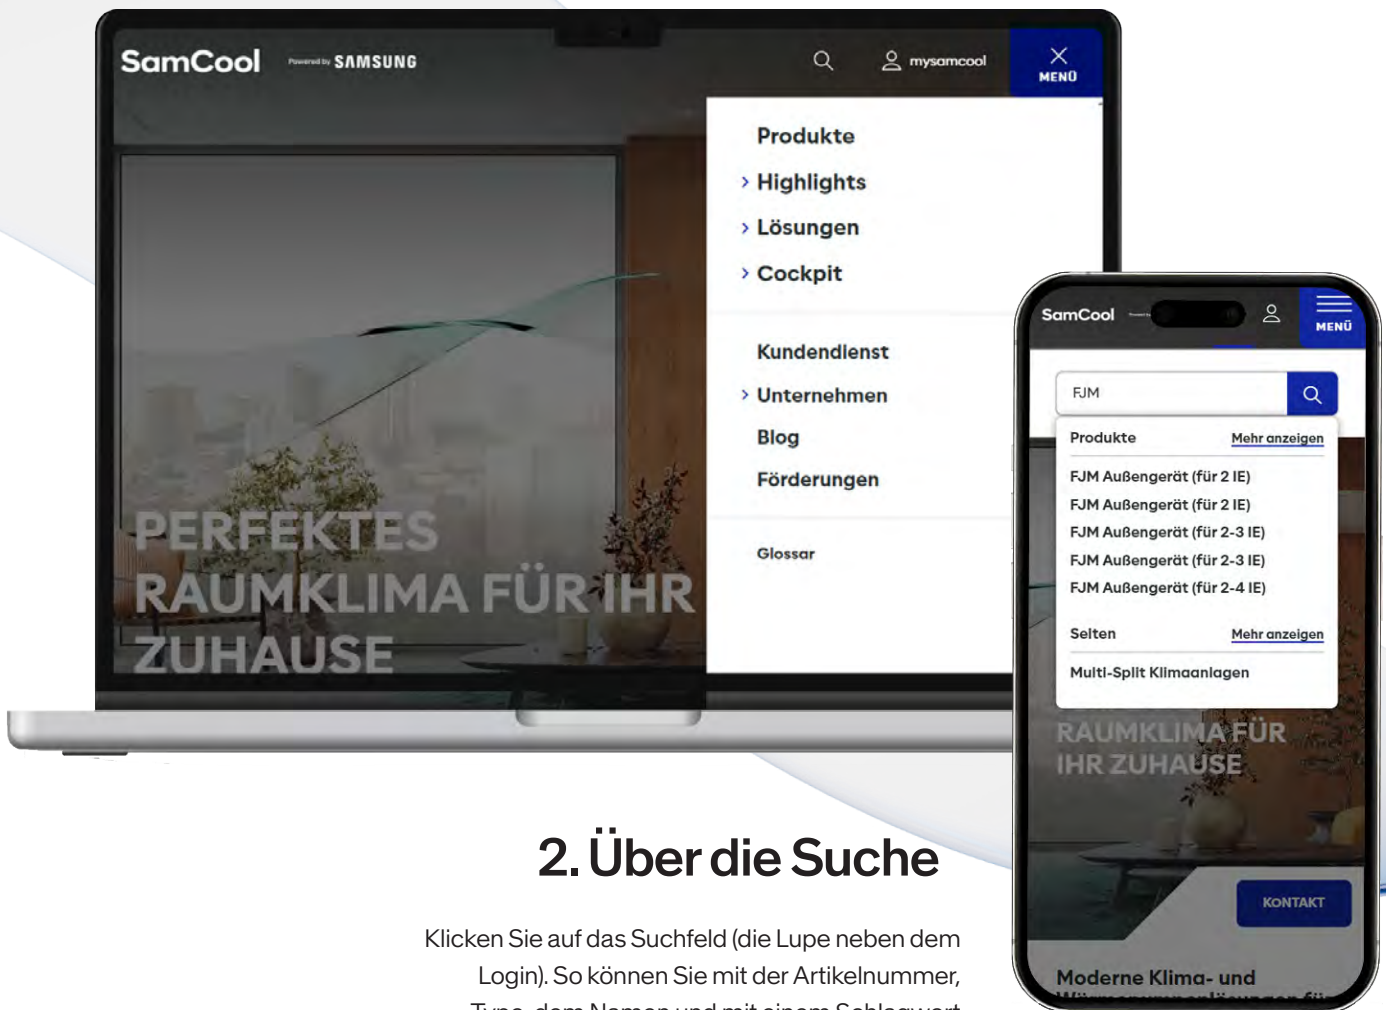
SamCool Powered by SAMSUNG

mysamcool

MENÜ

Produkte
› Highlights
› Lösungen
› Cockpit

Kundendienst
› Unternehmen
Blog
Förderungen

Glossar

PERFEKTES RAUMKLIMA FÜR IHR ZUHAUSE

SamCool

MENÜ

FJM

Produkte Mehr anzeigen

FJM Außengerät (für 2 IE)
FJM Außengerät (für 2 IE)
FJM Außengerät (für 2-3 IE)
FJM Außengerät (für 2-3 IE)
FJM Außengerät (für 2-4 IE)

Seiten Mehr anzeigen

Multi-Split Klimaanlagen

RAUMKLIMA FÜR IHR ZUHAUSE

KONTAKT

Moderne Klima- und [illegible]

2. Über die Suche

Klicken Sie auf das Suchfeld (die Lupe neben dem Login). So können Sie mit der Artikelnummer, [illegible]